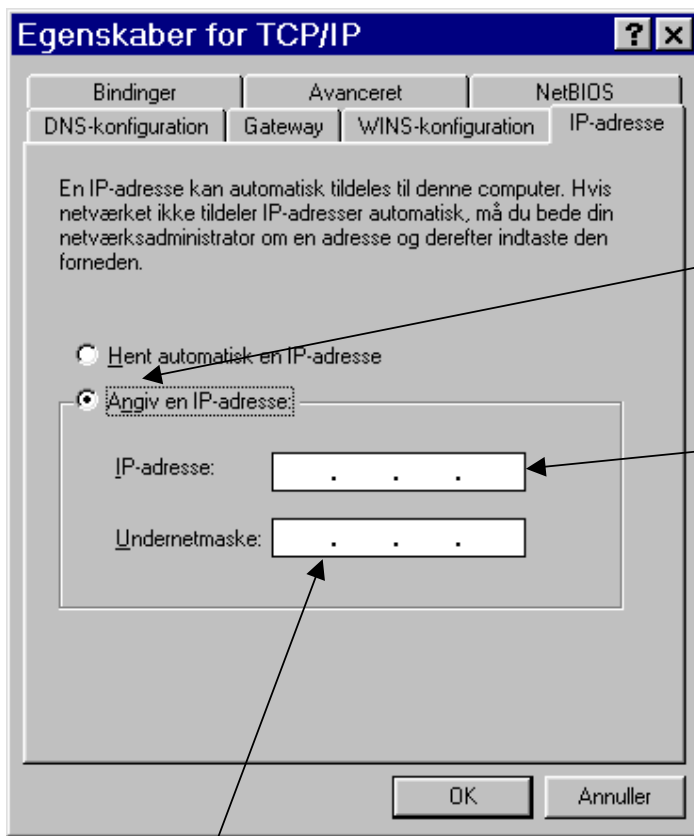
Egenskaber for TCP/IP ? X

Bindinger | Avanceret | NetBIOS
DNS-konfiguration | Gateway | WINS-konfiguration | IP-adresse

En IP-adresse kan automatisk tildeles til denne computer. Hvis netværket ikke tildeler IP-adresser automatisk, må du bede din netværksadministrator om en adresse og derefter indtaste den forneden.

Hent automatisk en IP-adresse

Angiv en IP-adresse:

IP-adresse: . . .

Undernetmaske: . . .

OK Annuller